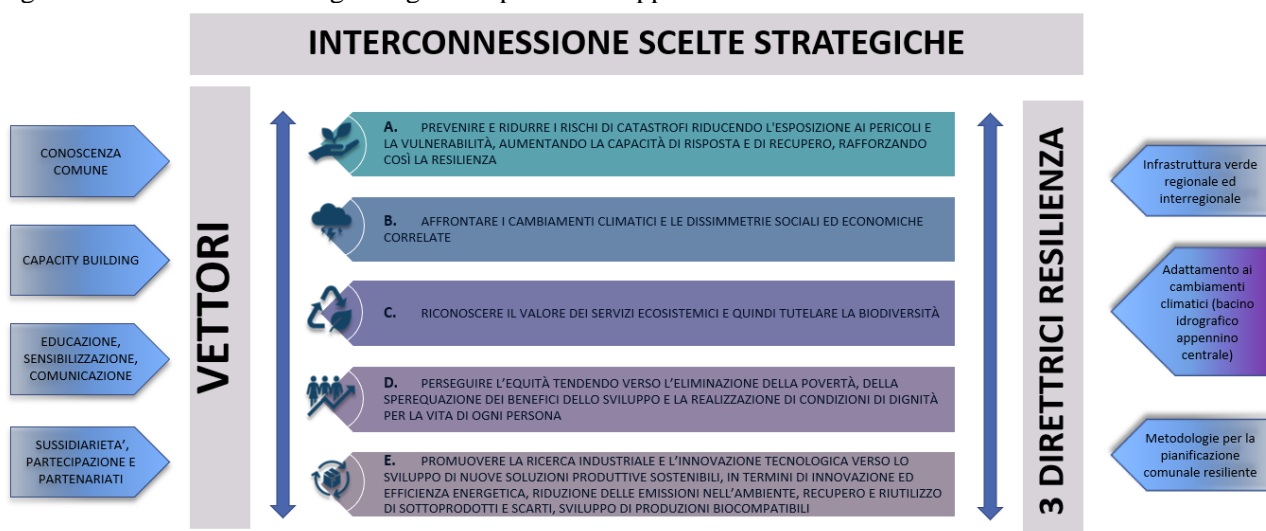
INTERCONNESSIONE SCELTE STRATEGICHE

CONOSCENZA COMUNE

CAPACITY BUILDING

EDUCAZIONE, SENSIBILIZZAZIONE, COMUNICAZIONE

SUSSIDIARIETA', PARTECIPAZIONE E PARTENARIATI

VETTORI

A. PREVENIRE E RIDURRE I RISCHI DI CATASTROFI RIDUCENDO L'ESPOSIZIONE AI PERICOLI E LA VULNERABILITÀ, AUMENTANDO LA CAPACITÀ DI RISPOSTA E DI RECUPERO, RAFFORZANDO COSÌ LA RESILIENZA

B. AFFRONTARE I CAMBIAMENTI CLIMATICI E LE DISSIMMETRIE SOCIALI ED ECONOMICHE CORRELATE

C. RICONOSCERE IL VALORE DEI SERVIZI ECOSISTEMICI E QUINDI TUTELARE LA BIODIVERSITÀ

D. PERSEGUIRE L'EQUITÀ TENDENDO VERSO L'ELIMINAZIONE DELLA POVERTÀ, DELLA SPEREQUAZIONE DEI BENEFICI DELLO SVILUPPO E LA REALIZZAZIONE DI CONDIZIONI DI DIGNITÀ PER LA VITA DI OGNI PERSONA

E. PROMUOVERE LA RICERCA INDUSTRIALE E L'INNOVAZIONE TECNOLOGICA VERSO LO SVILUPPO DI NUOVE SOLUZIONI PRODUTTIVE SOSTENIBILI, IN TERMINI DI INNOVAZIONE ED EFFICIENZA ENERGETICA, RIDUZIONE DELLE EMISSIONI NELL'AMBIENTE, RECUPERO E RIUTILIZZO DI SOTTOPRODOTTI E SCARTI, SVILUPPO DI PRODUZIONI BIOCOMPATIBILI

3 DIRETTRICI RESILIENZA

Infrastruttura verde regionale ed interregionale

Adattamento ai cambiamenti climatici (bacino idrografico appennino centrale)

Metodologie per la pianificazione comunale resiliente